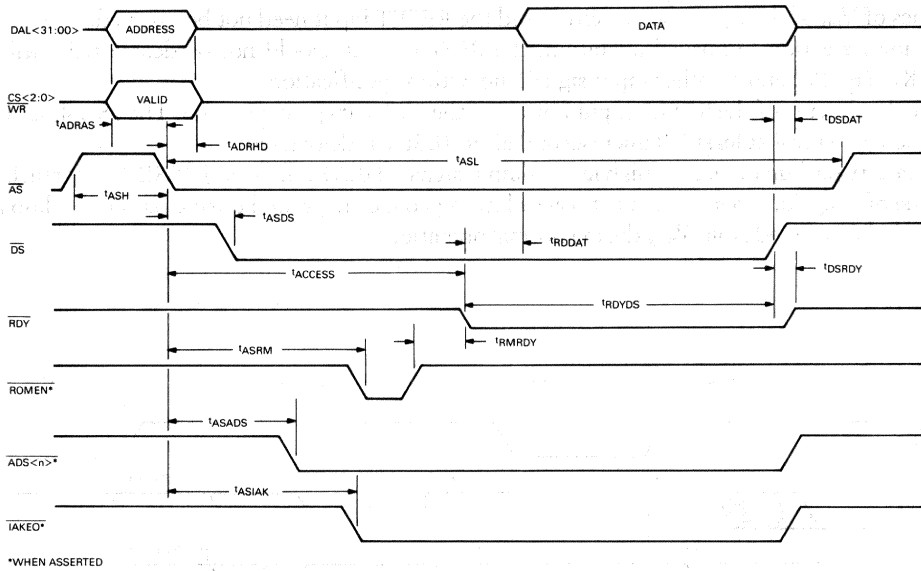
DAL<31:00>

ADDRESS

DATA

CS<2:0>
$\overline{WR}$

VALID

$t_{ADRAS}$

$t_{ADRHD}$

$t_{DSDAT}$

$t_{ASL}$

$\overline{AS}$

$t_{ASH}$

$t_{ASDS}$

$\overline{DS}$

$t_{RDDAT}$

$t_{ACCESS}$

$t_{DSRDY}$

$t_{RDYDS}$

$\overline{RDY}$

$t_{RMRDY}$

$t_{ASRM}$

$\overline{ROMEN}$*

$t_{ASADS}$

$\overline{ADS<n>}$*

$t_{ASIAK}$

$\overline{IAKEO}$*

*WHEN ASSERTED